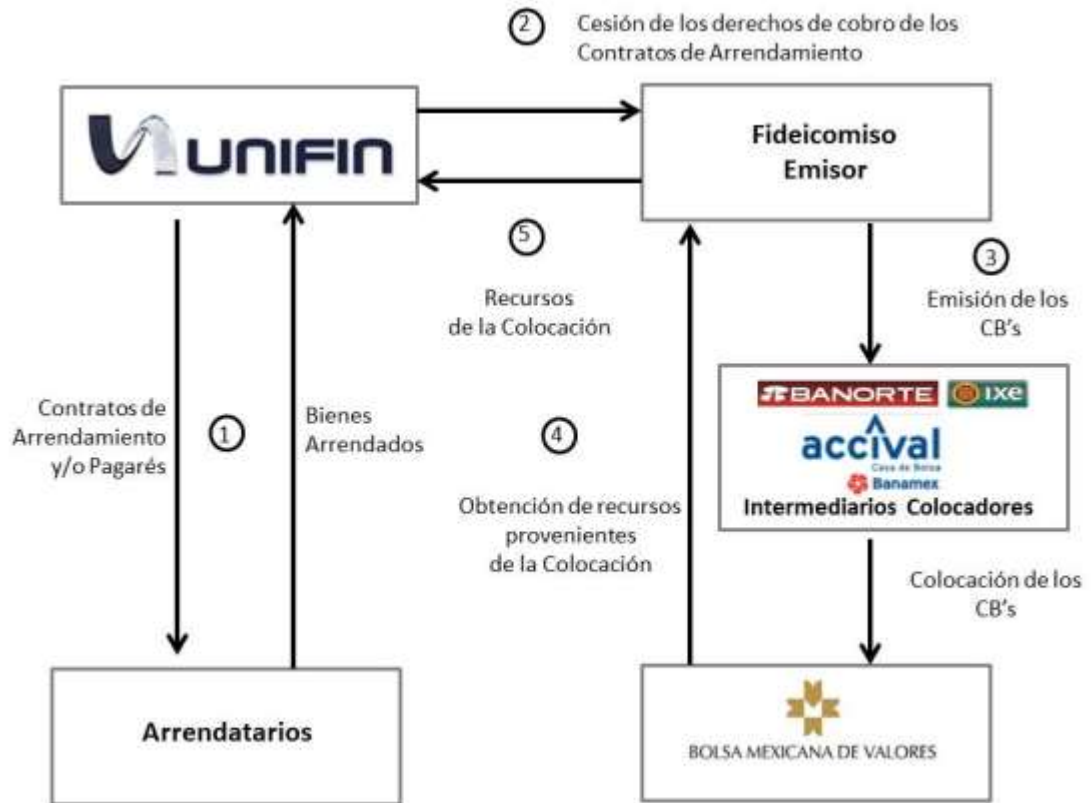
2 Cesión de los derechos de cobro de los Contratos de Arrendamiento

UNIFIN

Fideicomiso Emisor

5

Recursos de la Colocación

3

Emisión de los CB's

BANORTE IXE

accival Casa de Bolsa Banamex

Intermediarios Colocadores

Contratos de Arrendamiento y/o Pagarés

1

Bienes Arrendados

4

Obtención de recursos provenientes de la Colocación

Colocación de los CB's

Arrendatarios

BOLSA MEXICANA DE VALORES